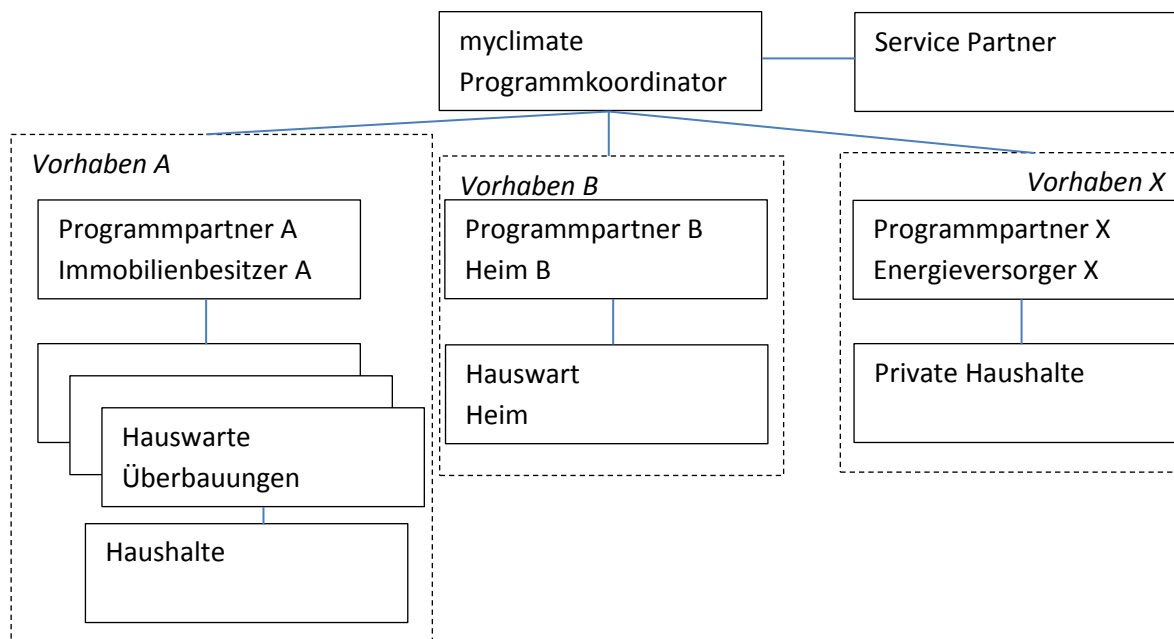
myclimate
Programmkoordinator

Service Partner

Vorhaben A

Programmpartner A
Immobilienbesitzer A

Hauswarte
Überbauungen

Haushalte

Vorhaben B

Programmpartner B
Heim B

Hauswart
Heim

Vorhaben X

Programmpartner X
Energieversorger X

Private Haushalte